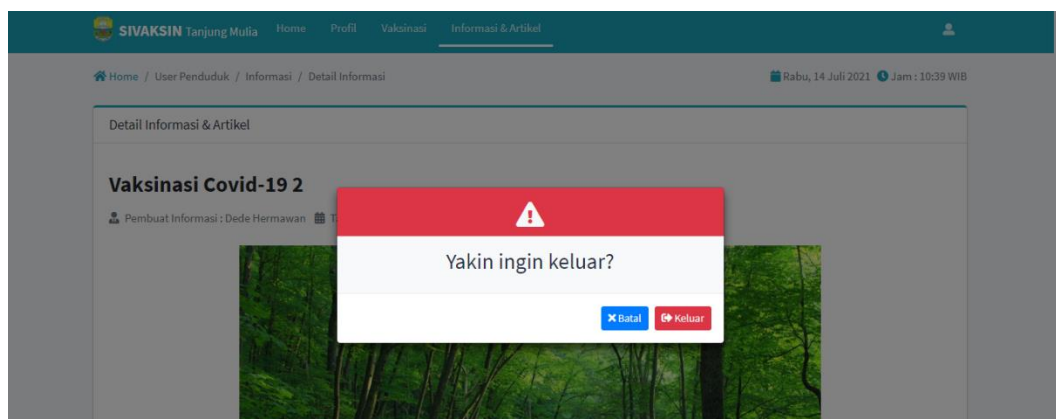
SIVAKSIN Tanjung Mulia Home Profil Vaksinasi Informasi & Artikel

Home / User Penduduk / Informasi / Detail Informasi

Rabu, 14 Juli 2021 Jam : 10:39 WIB

Detail Informasi & Artikel

Vaksinasi Covid-19 2

Pembuat Informasi : Dede Hermawan T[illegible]

Yakin ingin keluar?

Batal Keluar